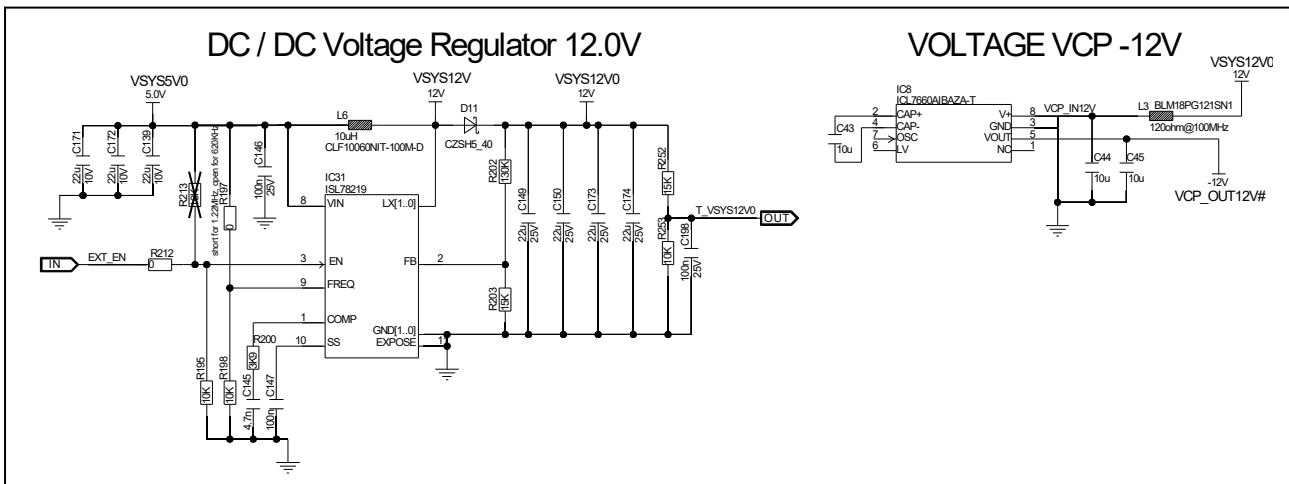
DC / DC Voltage Regulator 12.0V

VSYS5V0
5.0V

VSYS12V
12V

VSYS12V0
12V

L6
10uH
CLF10060NIT-100M-D

D11
CZSH5_40

C171
22u
10V

C172
22u
10V

C139
22u
10V

C146
100n
25V

R213
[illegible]

R197
0

short for 1.22MHz, open for 620KHz

IC31
ISL78219

8 VIN
LX[1..0]
3 EN
FB 2
9 FREQ
1 COMP
10 SS
GND[1..0]
EXPOSE
11

R202
130K

R203
15K

C149
22u
25V

C150
22u
25V

C173
22u
25V

C174
22u
25V

R252
15K

R253
10K

C198
100n
25V

T_VSYS12V0
OUT

IN
EXT_EN
R212
0

R200
5K9

R195
10K

R198
10K

C145
4.7n

C147
100n

VOLTAGE VCP -12V

VSYS12V0
12V

IC8
ICL7660AIBAZA-T

2 CAP+
4 CAP-
7 OSC
6 LV
V+ 8
GND 3
VOUT 5
NC 1

C43
10u

VCP_IN12V

L3 BLM18PG121SN1
120ohm@100MHz

C44
10u

C45
10u

-12V
VCP_OUT12V#